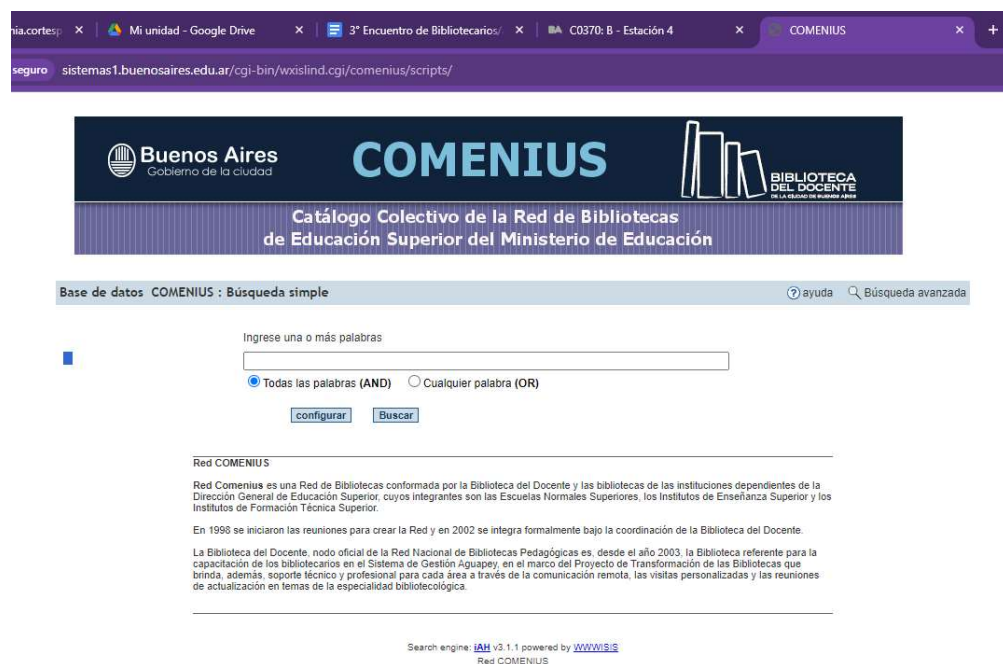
nia.cortesp × Mi unidad - Google Drive × 3° Encuentro de Bibliotecarios/ × C0370: B - Estación 4 × COMENIUS × +

seguro sistemas1.buenosaires.edu.ar/cgi-bin/wxislind.cgi/comenius/scripts/

Buenos Aires
Gobierno de la ciudad

COMENIUS

BIBLIOTECA
DEL DOCENTE
DE LA CIUDAD DE BUENOS AIRES

Catálogo Colectivo de la Red de Bibliotecas de Educación Superior del Ministerio de Educación

Base de datos COMENIUS : Búsqueda simple

ayuda Búsqueda avanzada

Ingrese una o más palabras

Todas las palabras (AND) Cualquier palabra (OR)

configurar Buscar

Red COMENIUS

Red Comenius es una Red de Bibliotecas conformada por la Biblioteca del Docente y las bibliotecas de las instituciones dependientes de la Dirección General de Educación Superior, cuyos integrantes son las Escuelas Normales Superiores, los Institutos de Enseñanza Superior y los Institutos de Formación Técnica Superior.

En 1998 se iniciaron las reuniones para crear la Red y en 2002 se integra formalmente bajo la coordinación de la Biblioteca del Docente.

La Biblioteca del Docente, nodo oficial de la Red Nacional de Bibliotecas Pedagógicas es, desde el año 2003, la Biblioteca referente para la capacitación de los bibliotecarios en el Sistema de Gestión Aguapey, en el marco del Proyecto de Transformación de las Bibliotecas que brinda, además, soporte técnico y profesional para cada área a través de la comunicación remota, las visitas personalizadas y las reuniones de actualización en temas de la especialidad bibliotecológica.

Search engine: iAH v3.1.1 powered by WWWISIS
Red COMENIUS